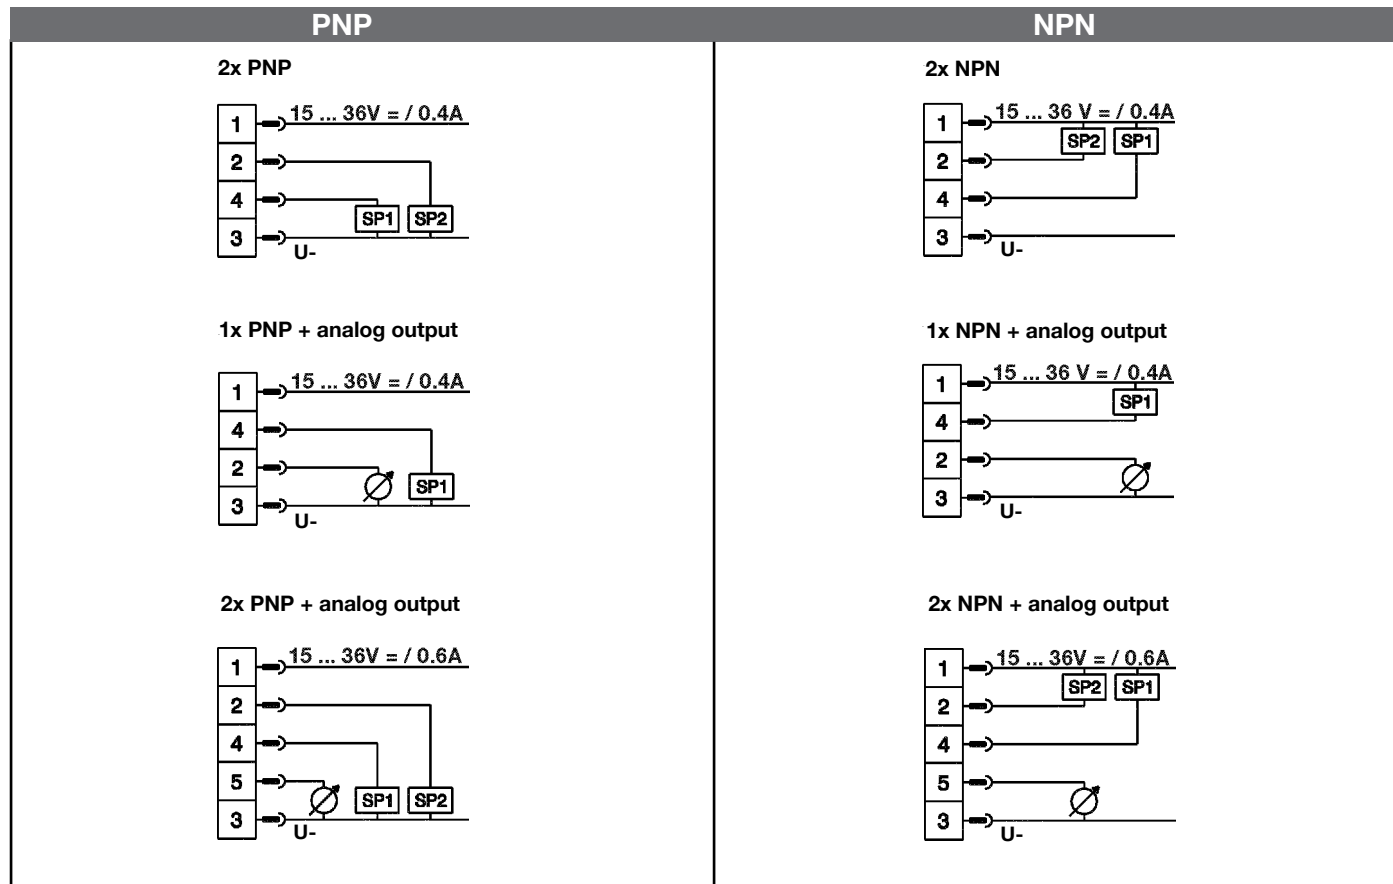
| PNP | NPN |
|---|---|
| 2x PNP<br>1 15 ... 36V = / 0.4A<br>2<br>4<br>SP1 SP2<br>3 U- | 2x NPN<br>1 15 ... 36 V = / 0.4A<br>SP2 SP1<br>2<br>4<br>3 U- |
| 1x PNP + analog output<br>1 15 ... 36V = / 0.4A<br>4<br>2<br>SP1<br>3 U- | 1x NPN + analog output<br>1 15 ... 36 V = / 0.4A<br>SP1<br>4<br>2<br>3 U- |
| 2x PNP + analog output<br>1 15 ... 36V = / 0.6A<br>2<br>4<br>5<br>SP1 SP2<br>3 U- | 2x NPN + analog output<br>1 15 ... 36V = / 0.6A<br>SP2 SP1<br>2<br>4<br>5<br>3 U- |